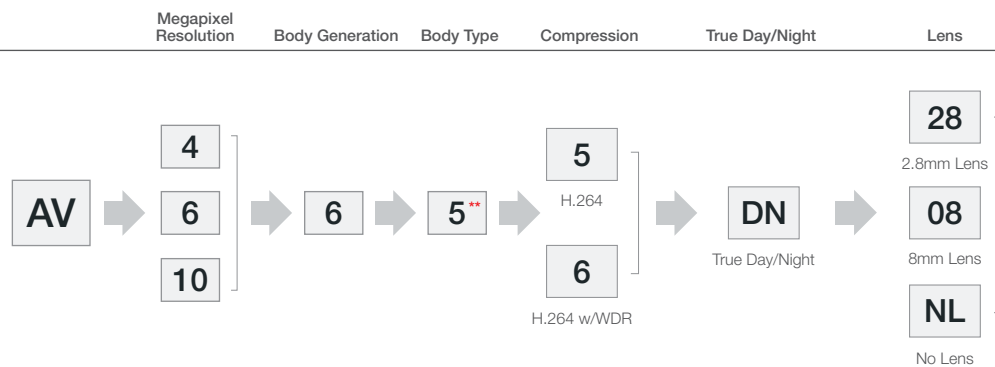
| Megapixel Resolution | Body Generation | Body Type | Compression | True Day/Night | Lens |
|---|---|---|---|---|---|

AV

4
6
10

6

5**

5
H.264

6
H.264 w/WDR

DN
True Day/Night

28
2.8mm Lens

08
8mm Lens

NL
No Lens